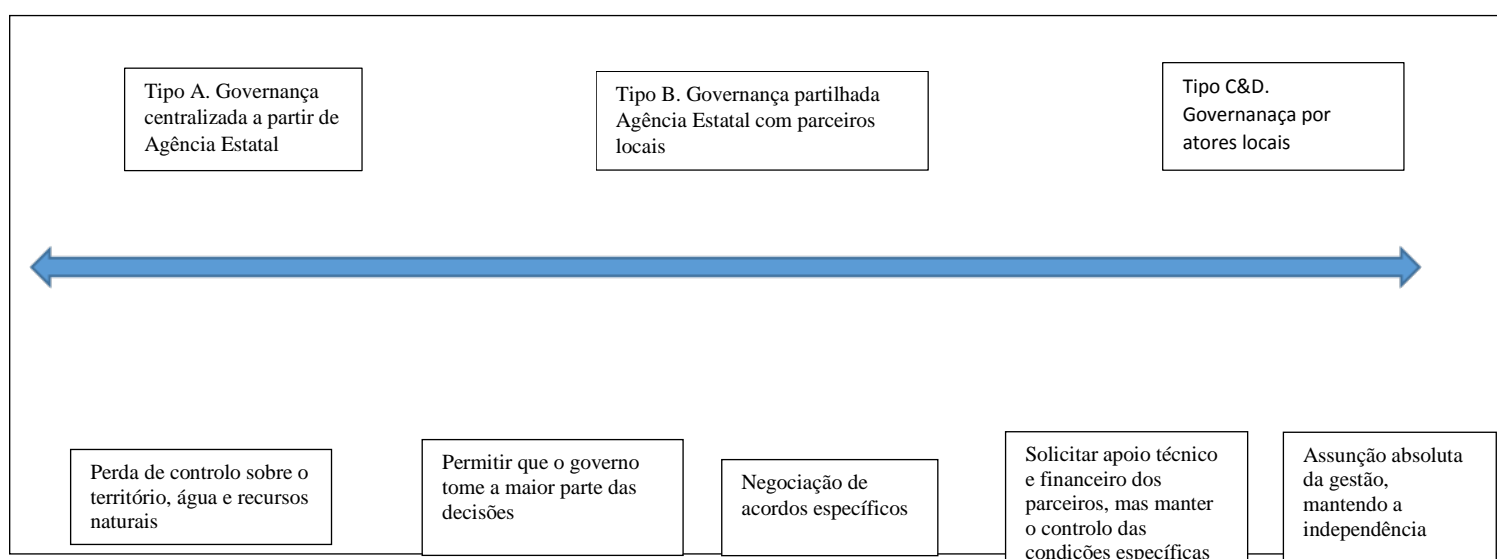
Tipo A. Governança centralizada a partir de Agência Estatal

Tipo B. Governança partilhada Agência Estatal com parceiros locais

Tipo C&D. Governanaça por atores locais

Perda de controlo sobre o território, água e recursos naturais

Permitir que o governo tome a maior parte das decisões

Negociação de acordos específicos

Solicitar apoio técnico e financeiro dos parceiros, mas manter o controlo das condições específicas

Assunção absoluta da gestão, mantendo a independência